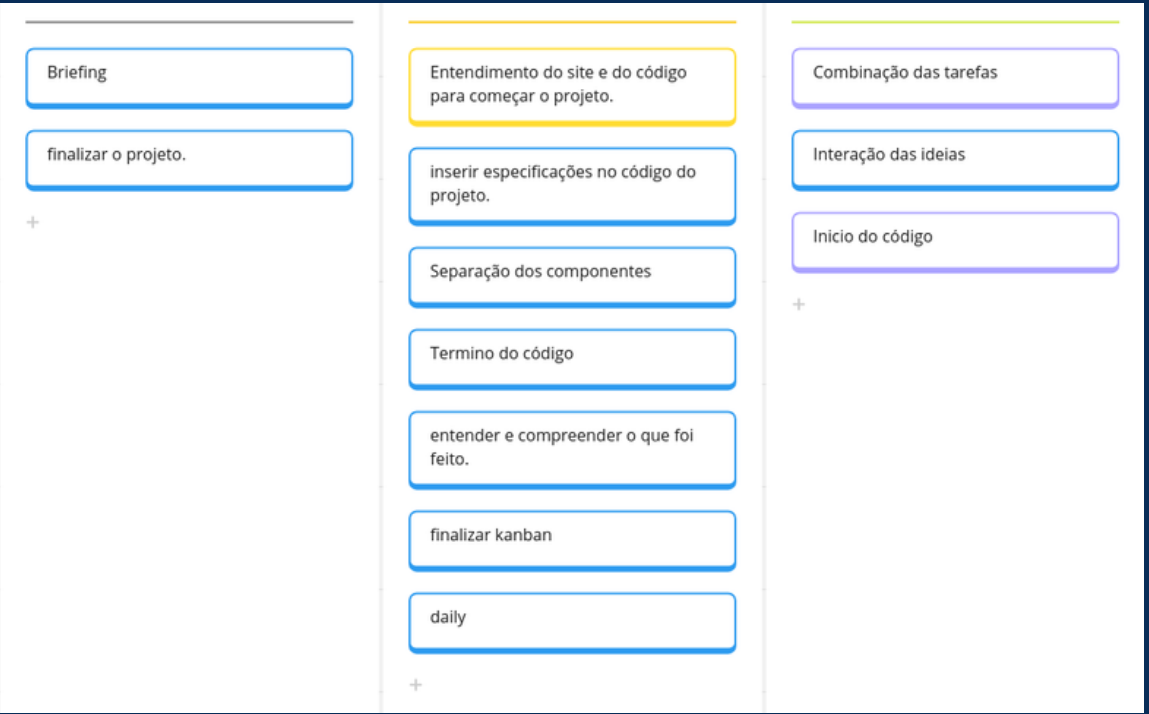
Briefing

finalizar o projeto.

+

Entendimento do site e do código para começar o projeto.

inserir especificações no código do projeto.

Separação dos componentes

Termino do código

entender e compreender o que foi feito.

finalizar kanban

daily

+

Combinação das tarefas

Interação das ideias

Inicio do código

+